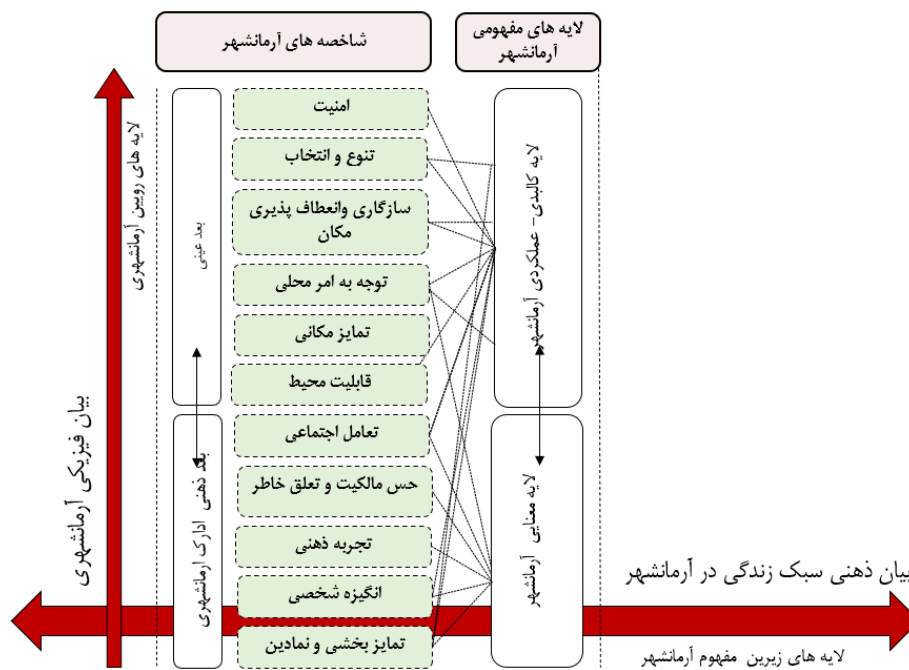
شاخصه های آرمانشهر

لایه های مفهومی آرمانشهر

لایه های رویین آرمانشهری

بیان فیزیکی آرمانشهری

بعد عینی

بعد ذهنی ادارک آرمانشهری

امنیت

تنوع و انتخاب

سازگاری وانعطاف پذیری مکان

توجه به امر محلی

تمایز مکانی

قابلیت محیط

تعامل اجتماعی

حس مالکیت و تعلق خاطر

تجربه ذهنی

انگیزه شخصی

تمایز بخشی و نمادین

لایه کالبدی- عملکردی آرمانشهر

لایه معنایی آرمانشهر

بیان ذهنی سبک زندگی در آرمانشهر

لایه های زیرین مفهوم آرمانشهر